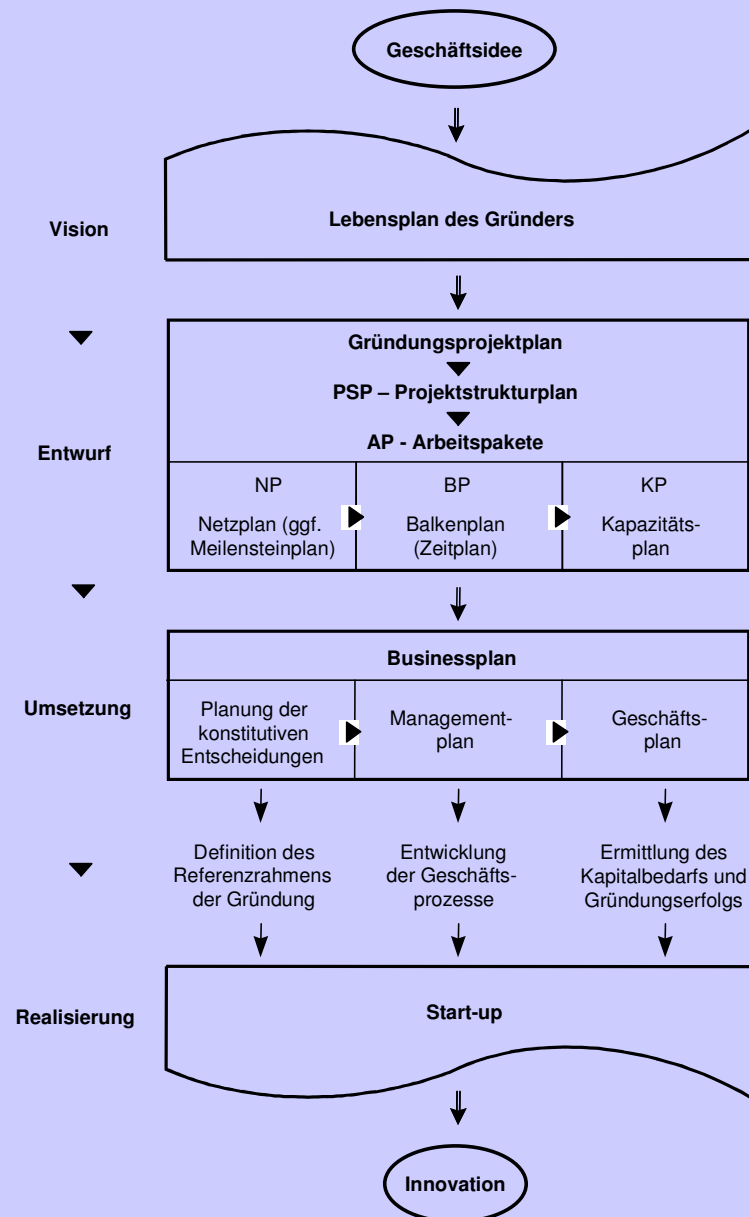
Geschäftsidee

Vision

Lebensplan des Gründers

Gründungsprojektplan

PSP – Projektstrukturplan

AP - Arbeitspakete

Entwurf

NP

Netzplan (ggf. Meilensteinplan)

BP

Balkenplan (Zeitplan)

KP

Kapazitätsplan

Businessplan

Umsetzung

Planung der konstitutiven Entscheidungen

Managementplan

Geschäftsplan

Definition des Referenzrahmens der Gründung

Entwicklung der Geschäftsprozesse

Ermittlung des Kapitalbedarfs und Gründungserfolgs

Realisierung

Start-up

Innovation